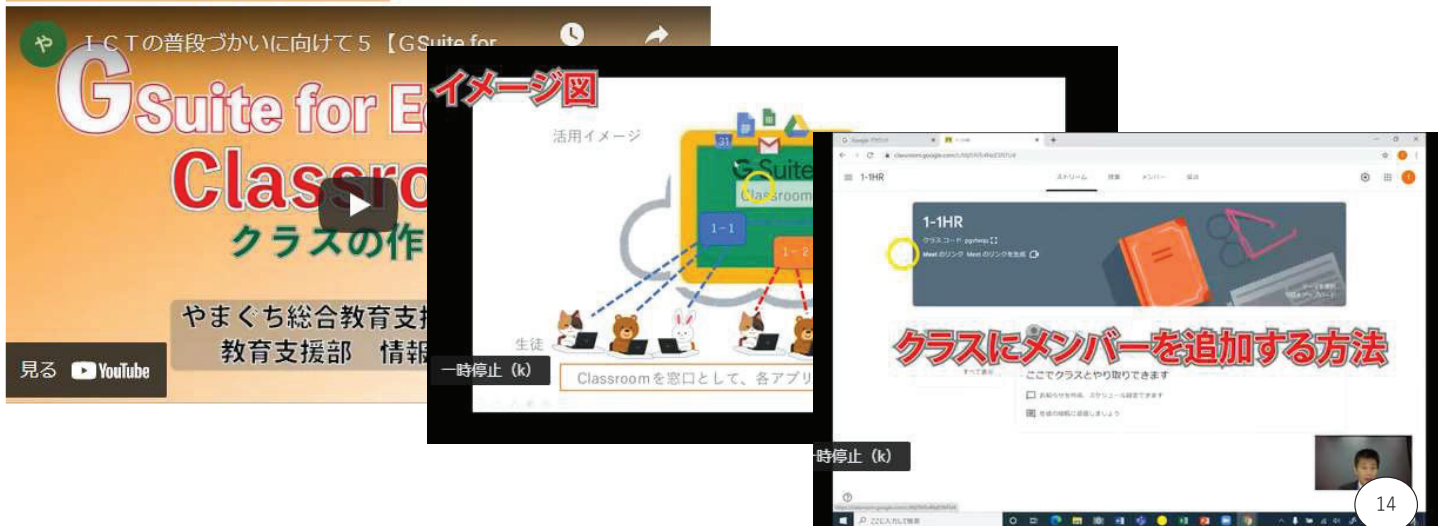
や ＩＣＴの普段づかいに向けて５ 【GSuite for

GSuite for E
Classro
クラスの作
やまぐち総合教育支
教育支援部 情報

見る YouTube

イメージ図

活用イメージ

G Suite
Classroom

1－1
1－2

生徒

一時停止（k）

Classroomを窓口として、各アプリ

1-1HR

ストリーム 授業 メンバー 採点

1-1HR
クラスコード
Meet のリンク

クラスにメンバーを追加する方法

ここでクラスとやり取りできます

お知らせを作成、スケジュール設定できます

生徒の投稿に返信しましょう

一時停止（k）

14